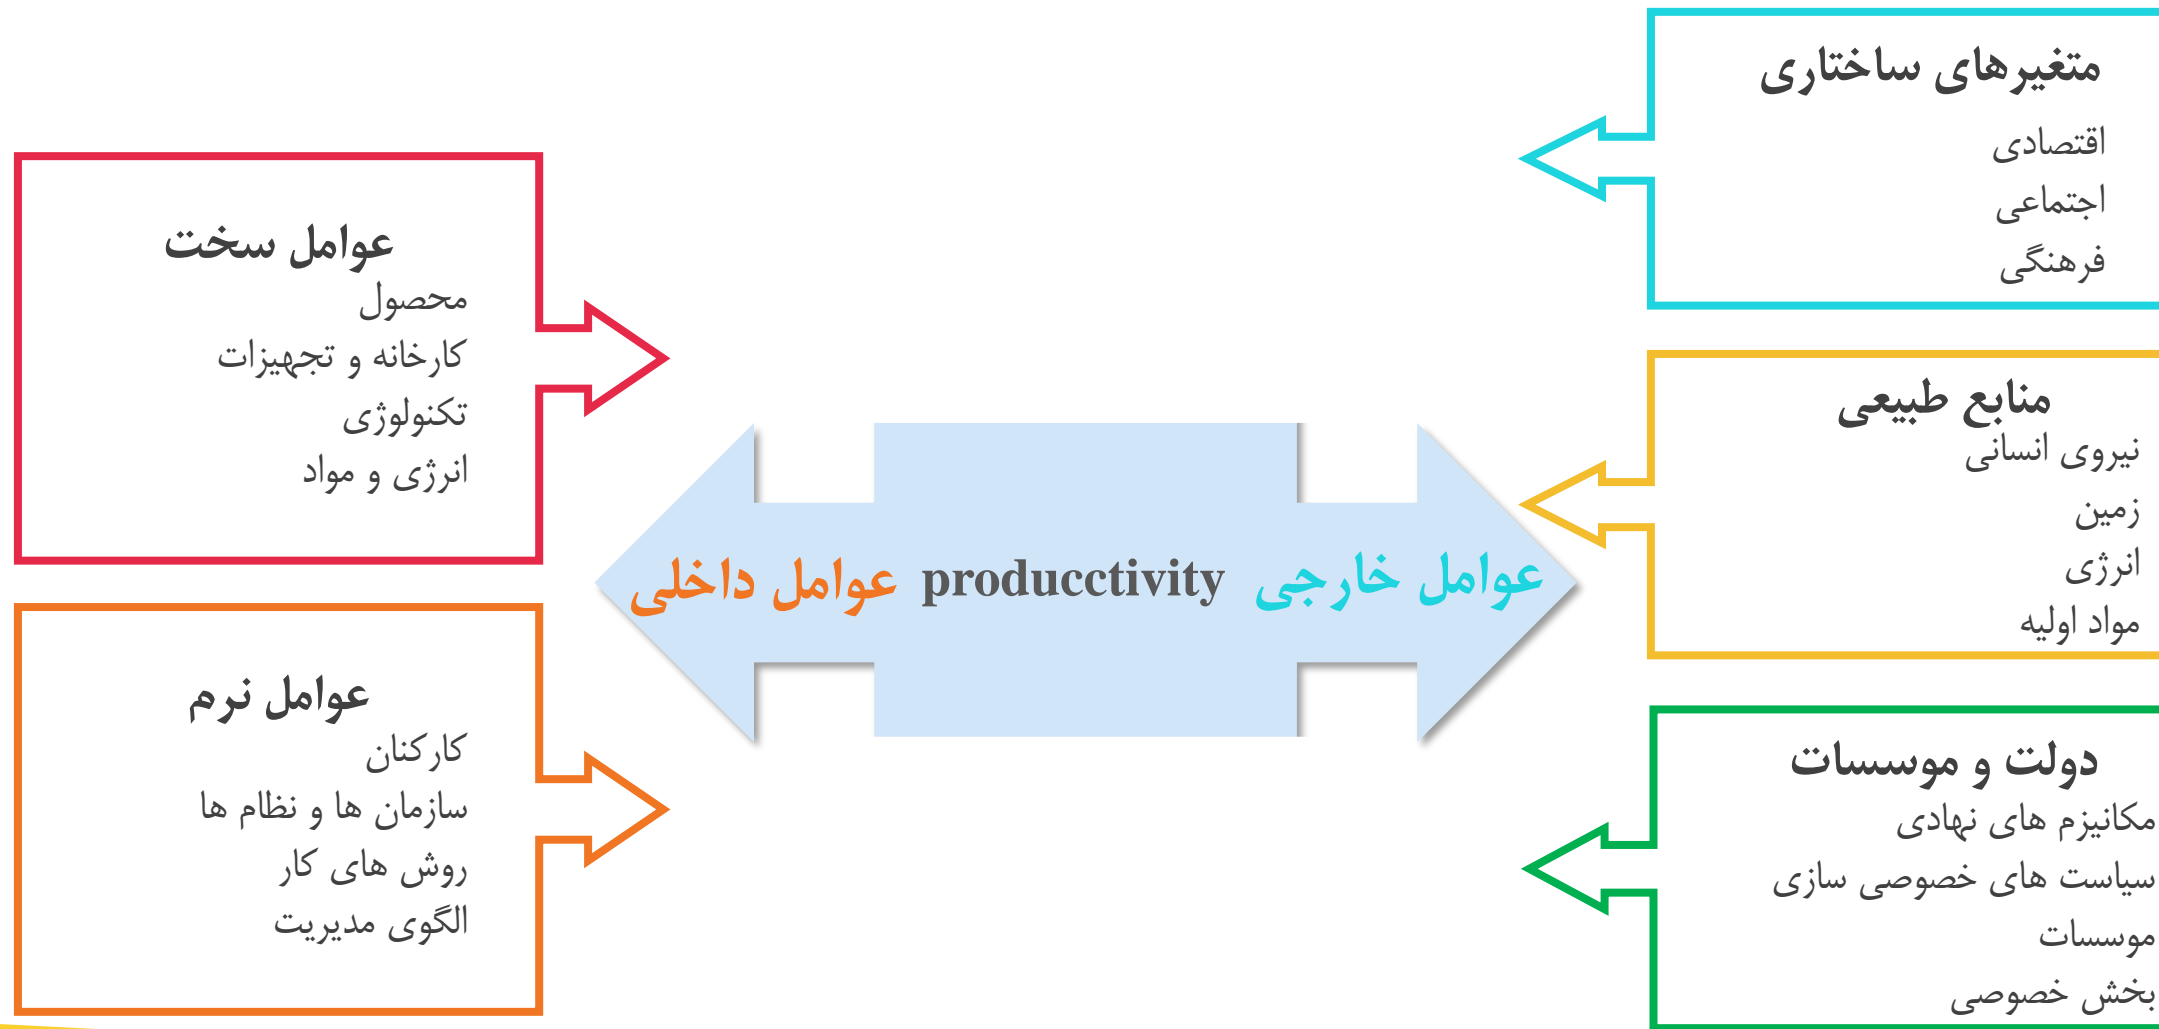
متغیرهای ساختاری
اقتصادی
اجتماعی
فرهنگی

عوامل سخت
محصول
کارخانه و تجهیزات
تکنولوژی
انرژی و مواد

منابع طبیعی
نیروی انسانی
زمین
انرژی
مواد اولیه

عوامل خارجی producctivity عوامل داخلی

عوامل نرم
کارکنان
سازمان ها و نظام ها
روش های کار
الگوی مدیریت

دولت و موسسات
مکانیزم های نهادی
سیاست های خصوصی سازی
موسسات
بخش خصوصی